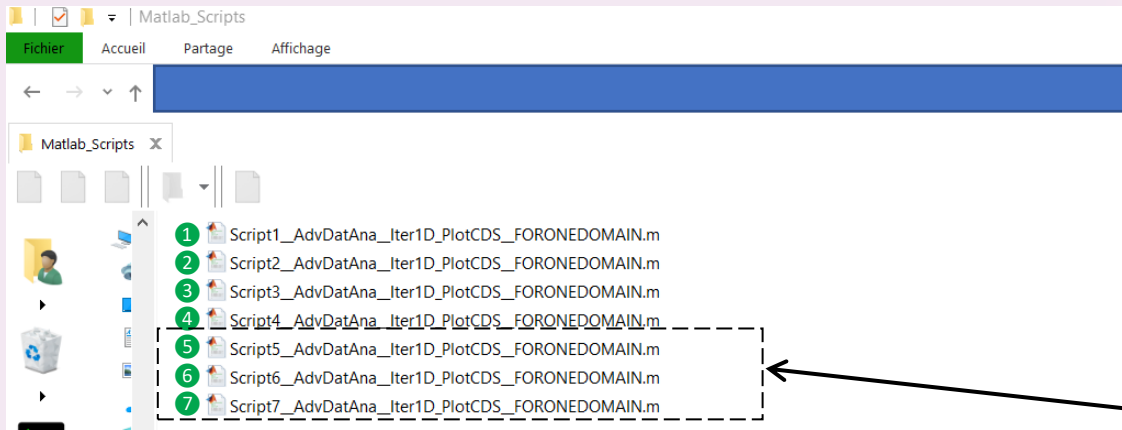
Matlab_Scripts

Fichier Accueil Partage Affichage

Matlab_Scripts

1 Script1__AdvDatAna__Iter1D_PlotCDS__FORONEDOMAIN.m
2 Script2__AdvDatAna__Iter1D_PlotCDS__FORONEDOMAIN.m
3 Script3__AdvDatAna__Iter1D_PlotCDS__FORONEDOMAIN.m
4 Script4__AdvDatAna__Iter1D_PlotCDS__FORONEDOMAIN.m
5 Script5__AdvDatAna__Iter1D_PlotCDS__FORONEDOMAIN.m
6 Script6__AdvDatAna__Iter1D_PlotCDS__FORONEDOMAIN.m
7 Script7__AdvDatAna__Iter1D_PlotCDS__FORONEDOMAIN.m